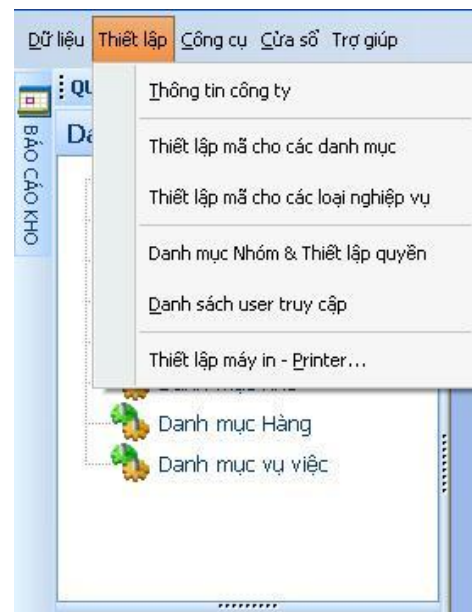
Dữ liệu Thiết lập Công cụ Cửa sổ Trợ giúp

QU

Da

BÁO CÁO KHO

Thông tin công ty

Thiết lập mã cho các danh mục

Thiết lập mã cho các loại nghiệp vụ

Danh mục Nhóm & Thiết lập quyền

Danh sách user truy cập

Thiết lập máy in - Printer...

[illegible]

Danh mục Hàng

Danh mục vụ việc